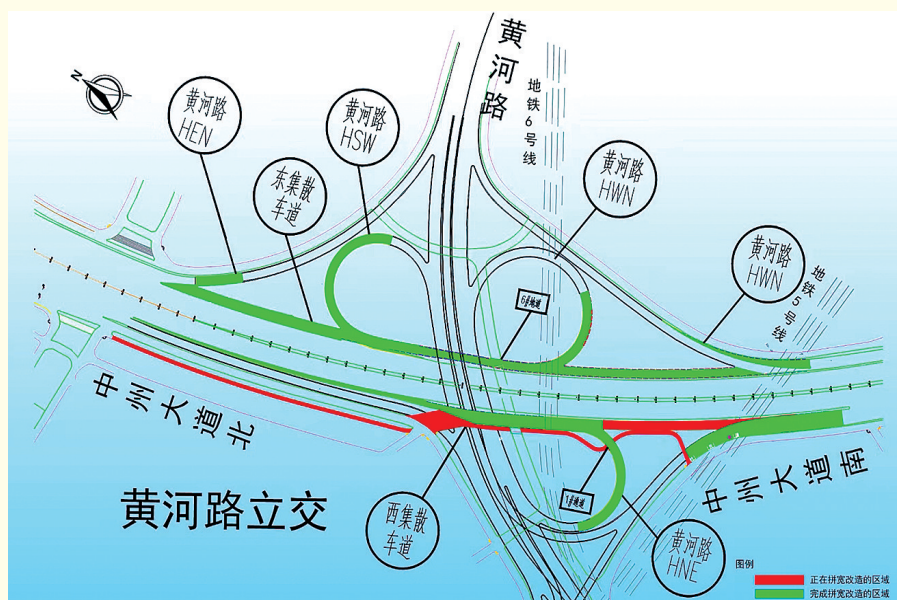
黄河路

地铁6号线

黄河路 HEN

黄河路 HSW

东集散车道

黄河路 HWN

黄河路 HWN

地铁5号线

匝道

匝道

中州大道北

中州大道南

黄河路立交

西集散车道

黄河路 HNE

N

图例
正在拼宽改造的区域
完成拼宽改造的区域